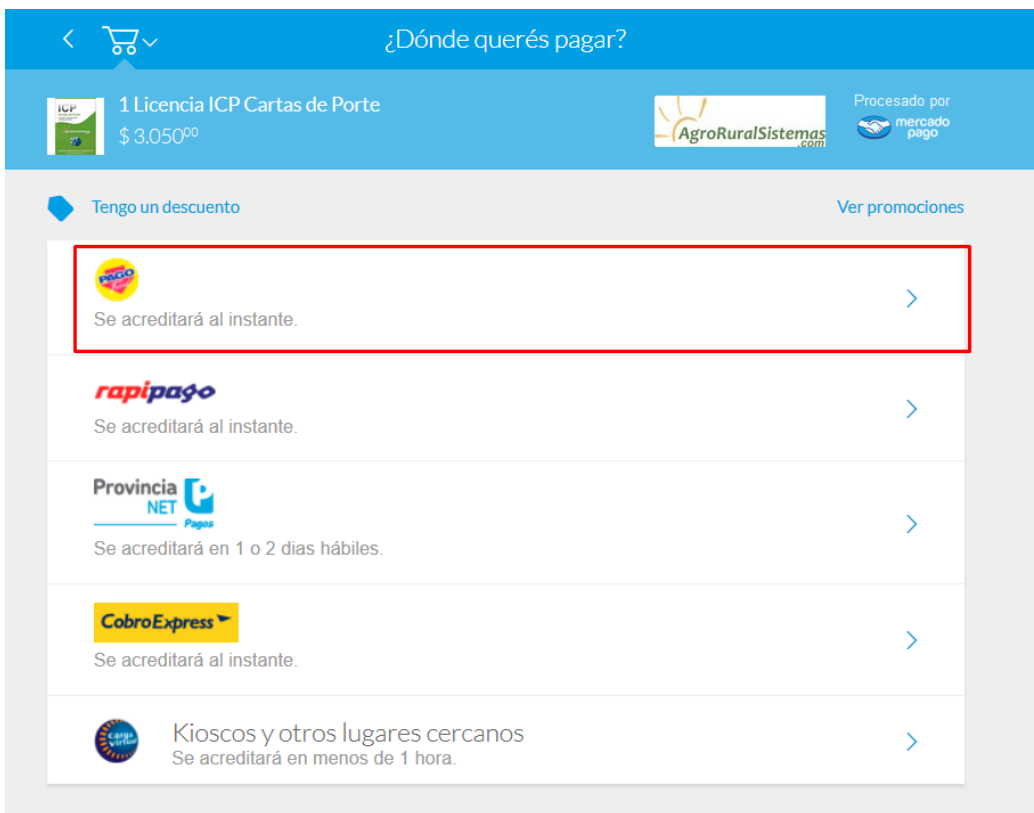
¿Dónde querés pagar?

ICP

1 Licencia ICP Cartas de Porte
$ 3.050$^{00}$

AgroRuralSistemas .com

Procesado por mercado pago

Tengo un descuento

Ver promociones

PAGO

Se acreditará al instante.

rapipago

Se acreditará al instante.

Provincia NET Pagos

Se acreditará en 1 o 2 dias hábiles.

CobroExpress

Se acreditará al instante.

Carga Virtual

Kioscos y otros lugares cercanos
Se acreditará en menos de 1 hora.